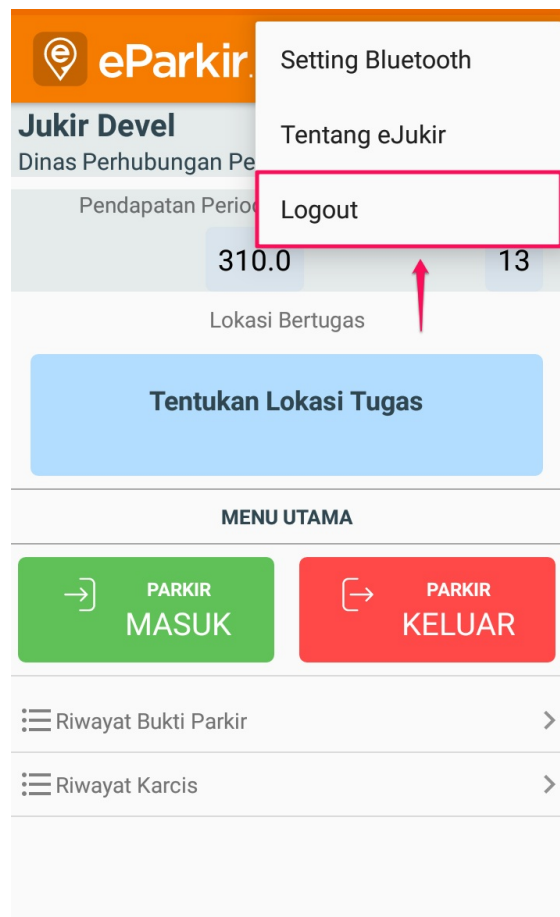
eParkir

Setting Bluetooth

Tentang eJukir

Logout

Jukir Devel

Dinas Perhubungan Pe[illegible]

Pendapatan Perio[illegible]

310.0

13

Lokasi Bertugas

Tentukan Lokasi Tugas

MENU UTAMA

PARKIR MASUK

PARKIR KELUAR

Riwayat Bukti Parkir

Riwayat Karcis